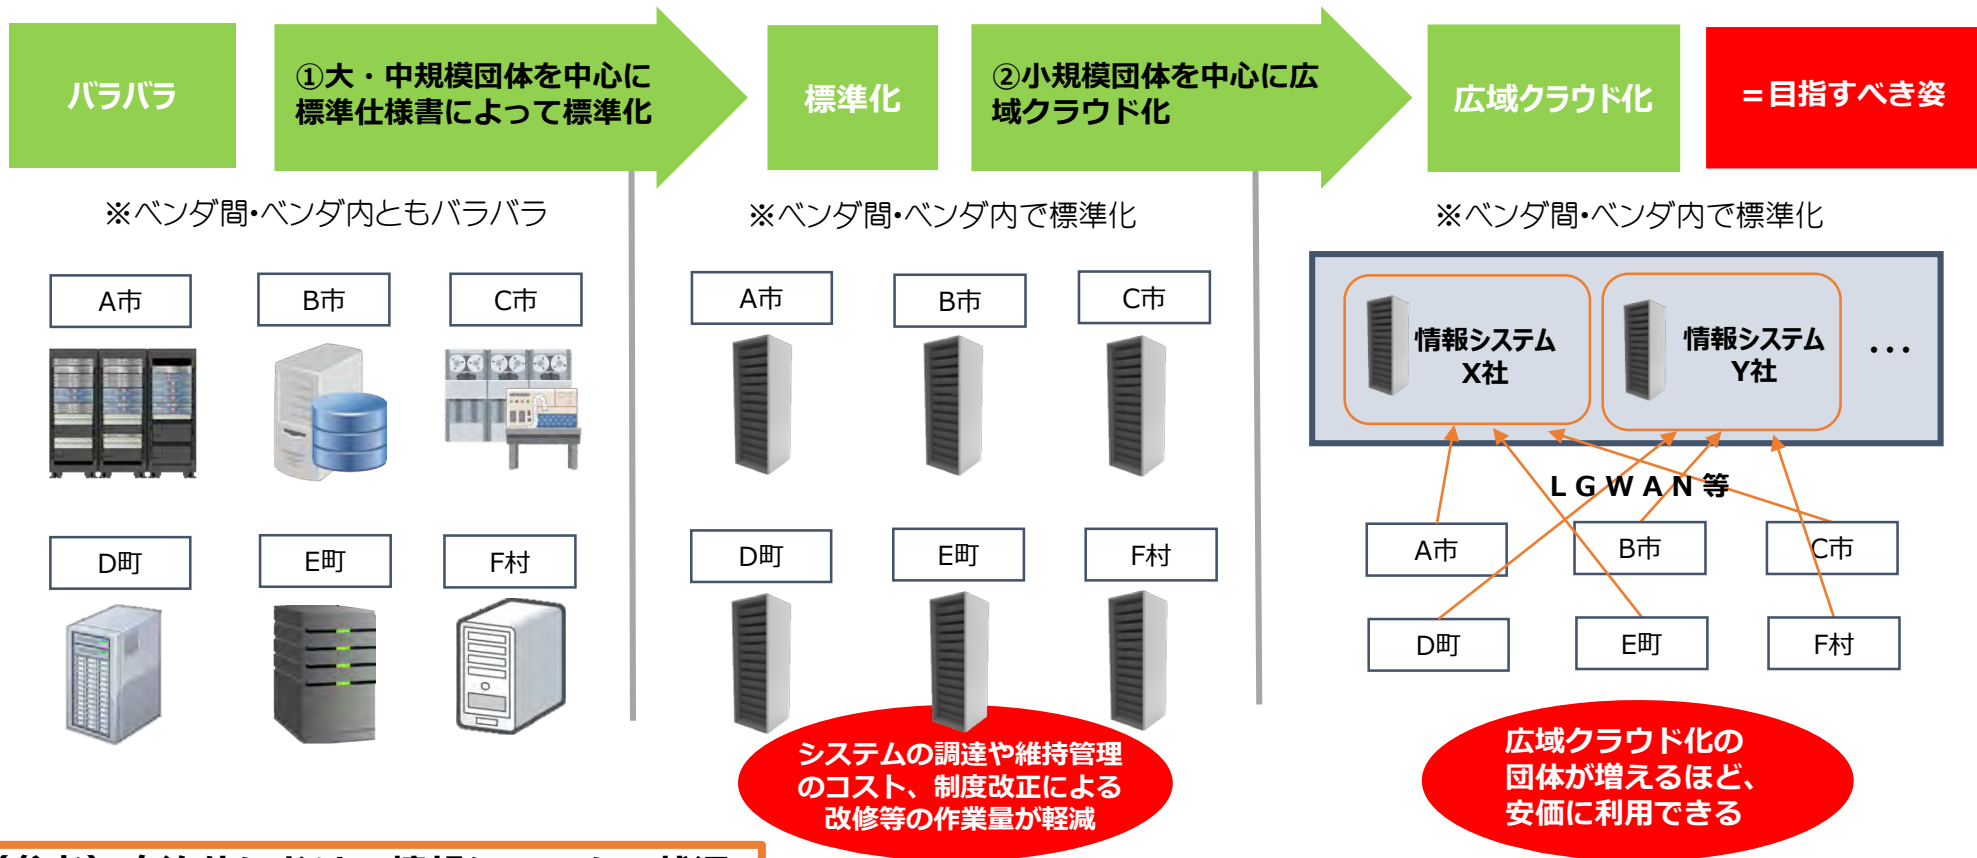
バラバラ

①大・中規模団体を中心に標準仕様書によって標準化

標準化

②小規模団体を中心に広域クラウド化

広域クラウド化

＝目指すべき姿

※ベンダ間・ベンダ内ともバラバラ

A市 B市 C市

D町 E町 F村

※ベンダ間・ベンダ内で標準化

A市 B市 C市

D町 E町 F村

システムの調達や維持管理のコスト、制度改正による改修等の作業量が軽減

※ベンダ間・ベンダ内で標準化

情報システム X社

情報システム Y社

・・・

ＬＧＷＡＮ等

A市 B市 C市

D町 E町 F村

広域クラウド化の団体が増えるほど、安価に利用できる

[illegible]